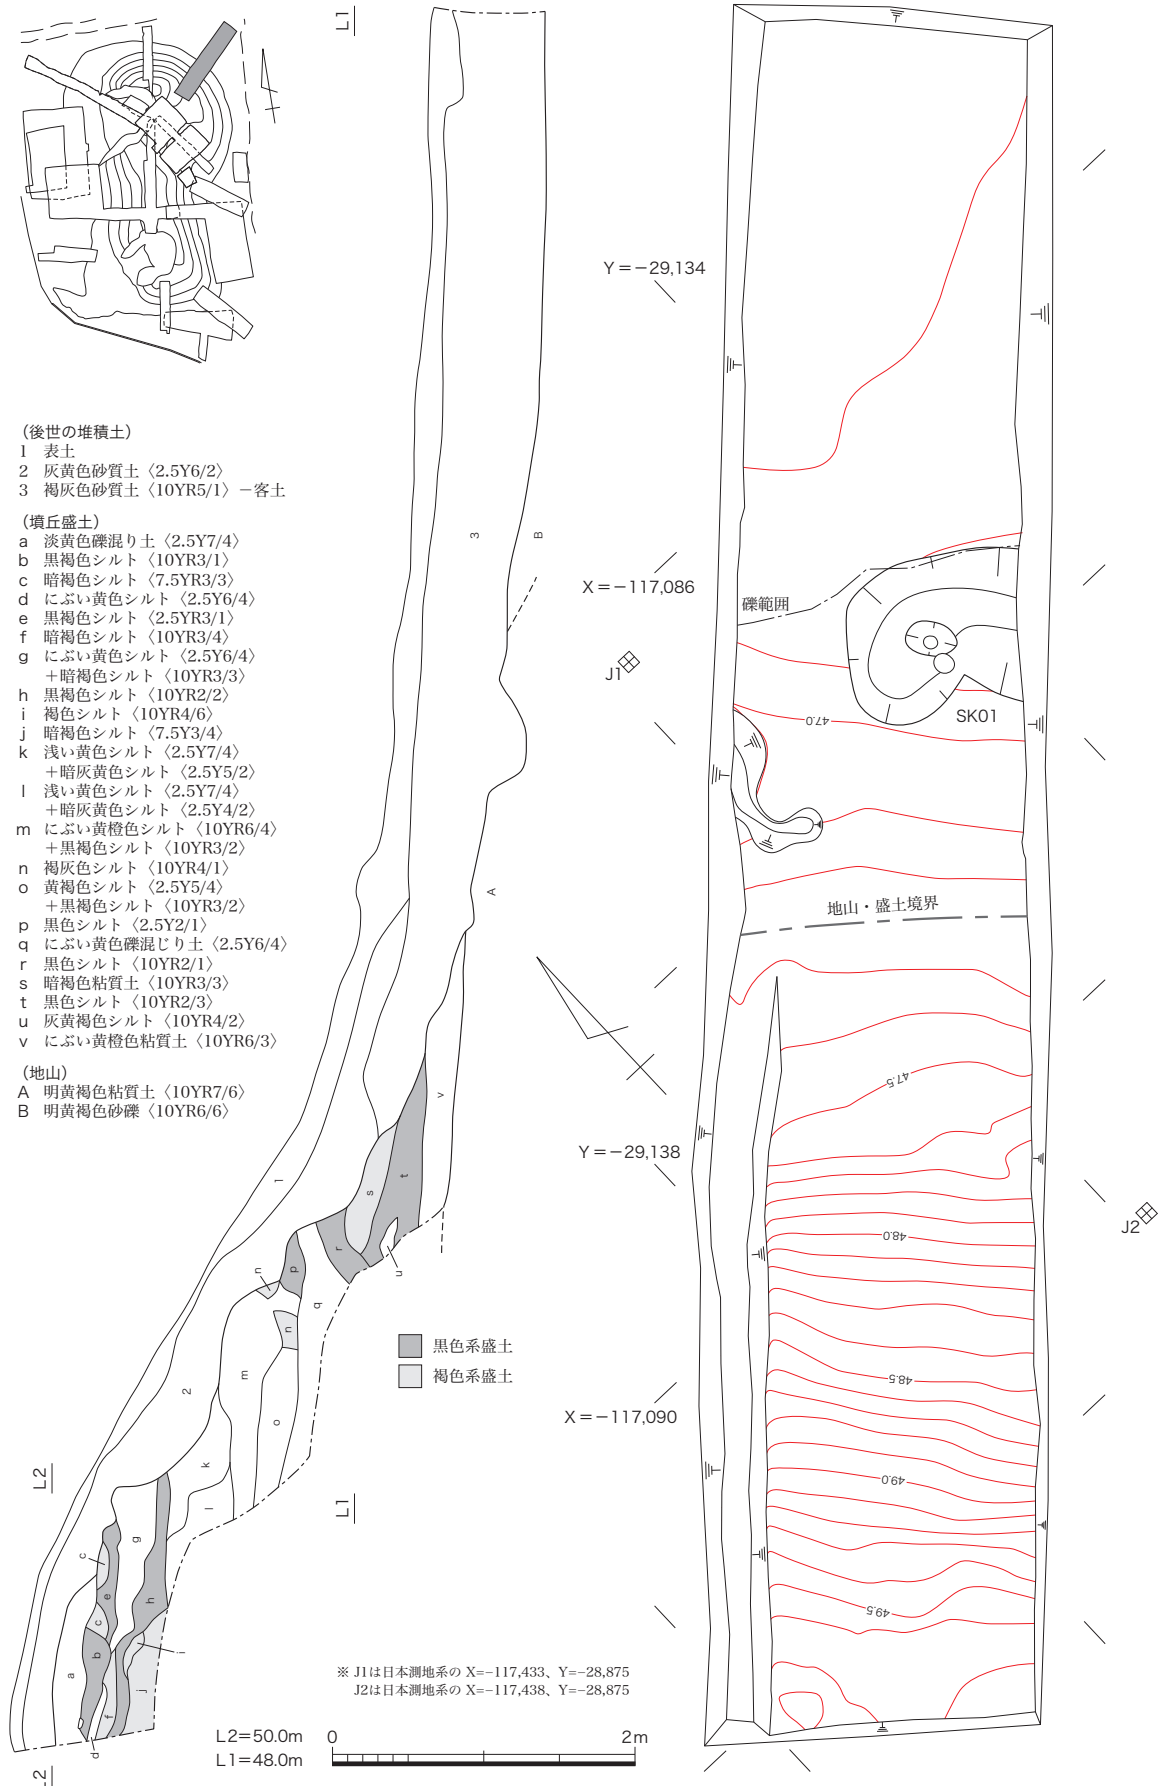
L1

（後世の堆積土）
1　表土
2　灰黄色砂質土〈2.5Y6/2〉
3　褐灰色砂質土〈10YR5/1〉－客土

（墳丘盛土）
a　淡黄色礫混り土〈2.5Y7/4〉
b　黒褐色シルト〈10YR3/1〉
c　暗褐色シルト〈7.5YR3/3〉
d　にぶい黄色シルト〈2.5Y6/4〉
e　黒褐色シルト〈2.5YR3/1〉
f　暗褐色シルト〈10YR3/4〉
g　にぶい黄色シルト〈2.5Y6/4〉
　＋暗褐色シルト〈10YR3/3〉
h　黒褐色シルト〈10YR2/2〉
i　褐色シルト〈10YR4/6〉
j　暗褐色シルト〈7.5Y3/4〉
k　浅い黄色シルト〈2.5Y7/4〉
　＋暗灰黄色シルト〈2.5Y5/2〉
l　浅い黄色シルト〈2.5Y7/4〉
　＋暗灰黄色シルト〈2.5Y4/2〉
m　にぶい黄橙色シルト〈10YR6/4〉
　＋黒褐色シルト〈10YR3/2〉
n　褐灰色シルト〈10YR4/1〉
o　黄褐色シルト〈2.5Y5/4〉
　＋黒褐色シルト〈10YR3/2〉
p　黒色シルト〈2.5Y2/1〉
q　にぶい黄色礫混じり土〈2.5Y6/4〉
r　黒色シルト〈10YR2/1〉
s　暗褐色粘質土〈10YR3/3〉
t　黒色シルト〈10YR2/3〉
u　灰黄色シルト〈10YR4/2〉
v　にぶい黄橙色粘質土〈10YR6/3〉

（地山）
A　明黄褐色粘質土〈10YR7/6〉
B　明黄褐色砂礫〈10YR6/6〉

3　B　A　v　1　s　t　r　u　n　p　q　n　m　2　o　k　l　c　g　e　c　h　b　i　a　j　f　d

黒色系盛土
褐色系盛土

L2　L1　L2

Y＝－29,134
X＝－117,086
J1
Y＝－29,138
X＝－117,090
J2

礫範囲
SK01
47.0
地山・盛土境界
47.5
48.0
48.5
49.0
49.5

※ J1は日本測地系の X=−117,433、Y=−28,875
　J2は日本測地系の X=−117,438、Y=−28,875

L2＝50.0m
L1＝48.0m
0　2m